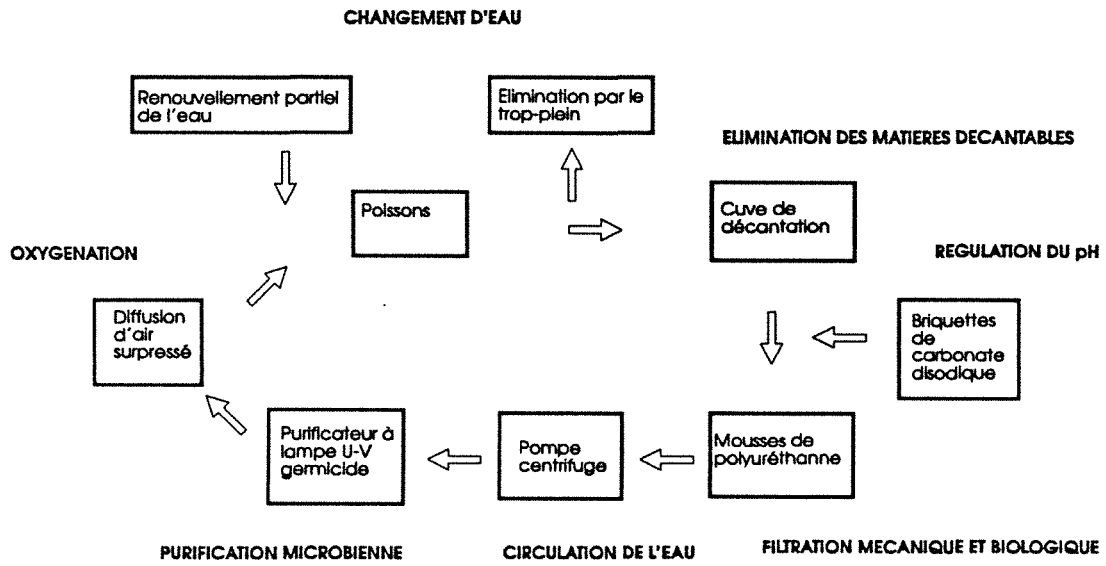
CHANGEMENT D'EAU

Renouvellement partiel de l'eau

Elimination par le trop-plein

ELIMINATION DES MATIERES DECANTABLES

Poissons

Cuve de décantation

OXYGENATION

REGULATION DU pH

Diffusion d'air surpressé

Briquettes de carbonate disodique

Purificateur à lampe U-V germicide

Pompe centrifuge

Mousses de polyuréthanne

PURIFICATION MICROBIENNE

CIRCULATION DE L'EAU

FILTRATION MECANIQUE ET BIOLOGIQUE